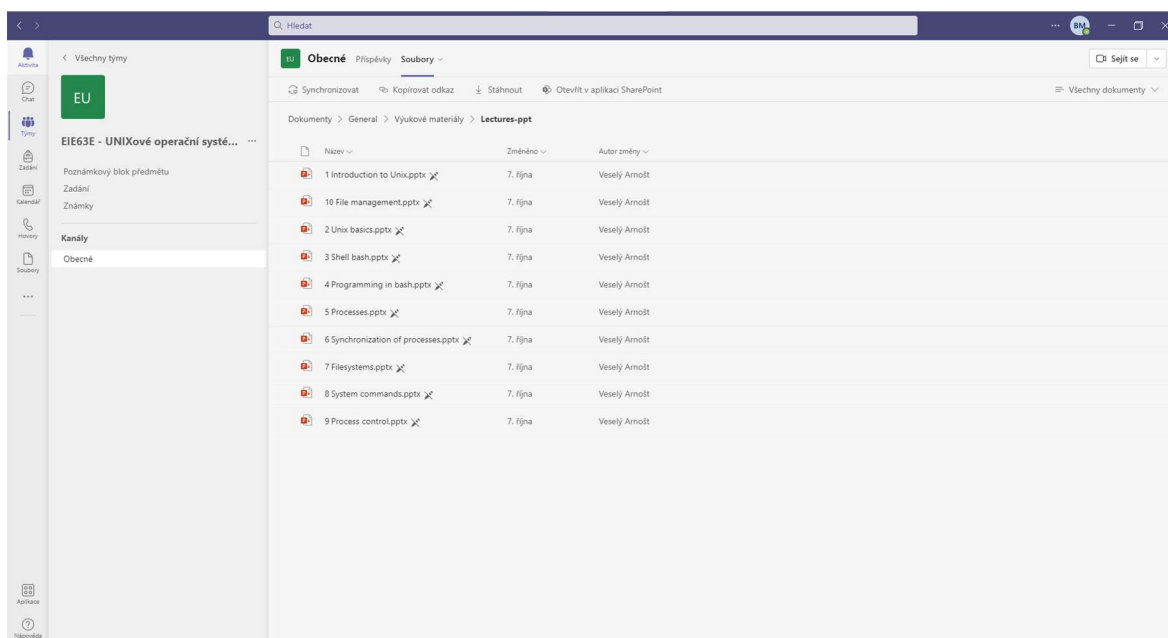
Hledat

BM

Aktivita
Chat
Týmy
Zadání
Kalendář
Hovory
Soubory
...
Aplikace
Nápověda

< Všechny týmy

EU

EIE63E - UNIXové operační systé... ···

Poznámkový blok předmětu
Zadání
Známky

Kanály
Obecné

EU Obecné Příspěvky Soubory

Sejít se

Synchronizovat   Kopírovat odkaz   Stáhnout   Otevřít v aplikaci SharePoint

Všechny dokumenty

Dokumenty > General > Výukové materiály > Lectures-ppt

| Název | Změněno | Autor změny |
|---|---|---|
| 1 Introduction to Unix.pptx | 7. října | Veselý Arnošt |
| 10 File management.pptx | 7. října | Veselý Arnošt |
| 2 Unix basics.pptx | 7. října | Veselý Arnošt |
| 3 Shell bash.pptx | 7. října | Veselý Arnošt |
| 4 Programming in bash.pptx | 7. října | Veselý Arnošt |
| 5 Processes.pptx | 7. října | Veselý Arnošt |
| 6 Synchronization of processes.pptx | 7. října | Veselý Arnošt |
| 7 Filesystems.pptx | 7. října | Veselý Arnošt |
| 8 System commands.pptx | 7. října | Veselý Arnošt |
| 9 Process control.pptx | 7. října | Veselý Arnošt |